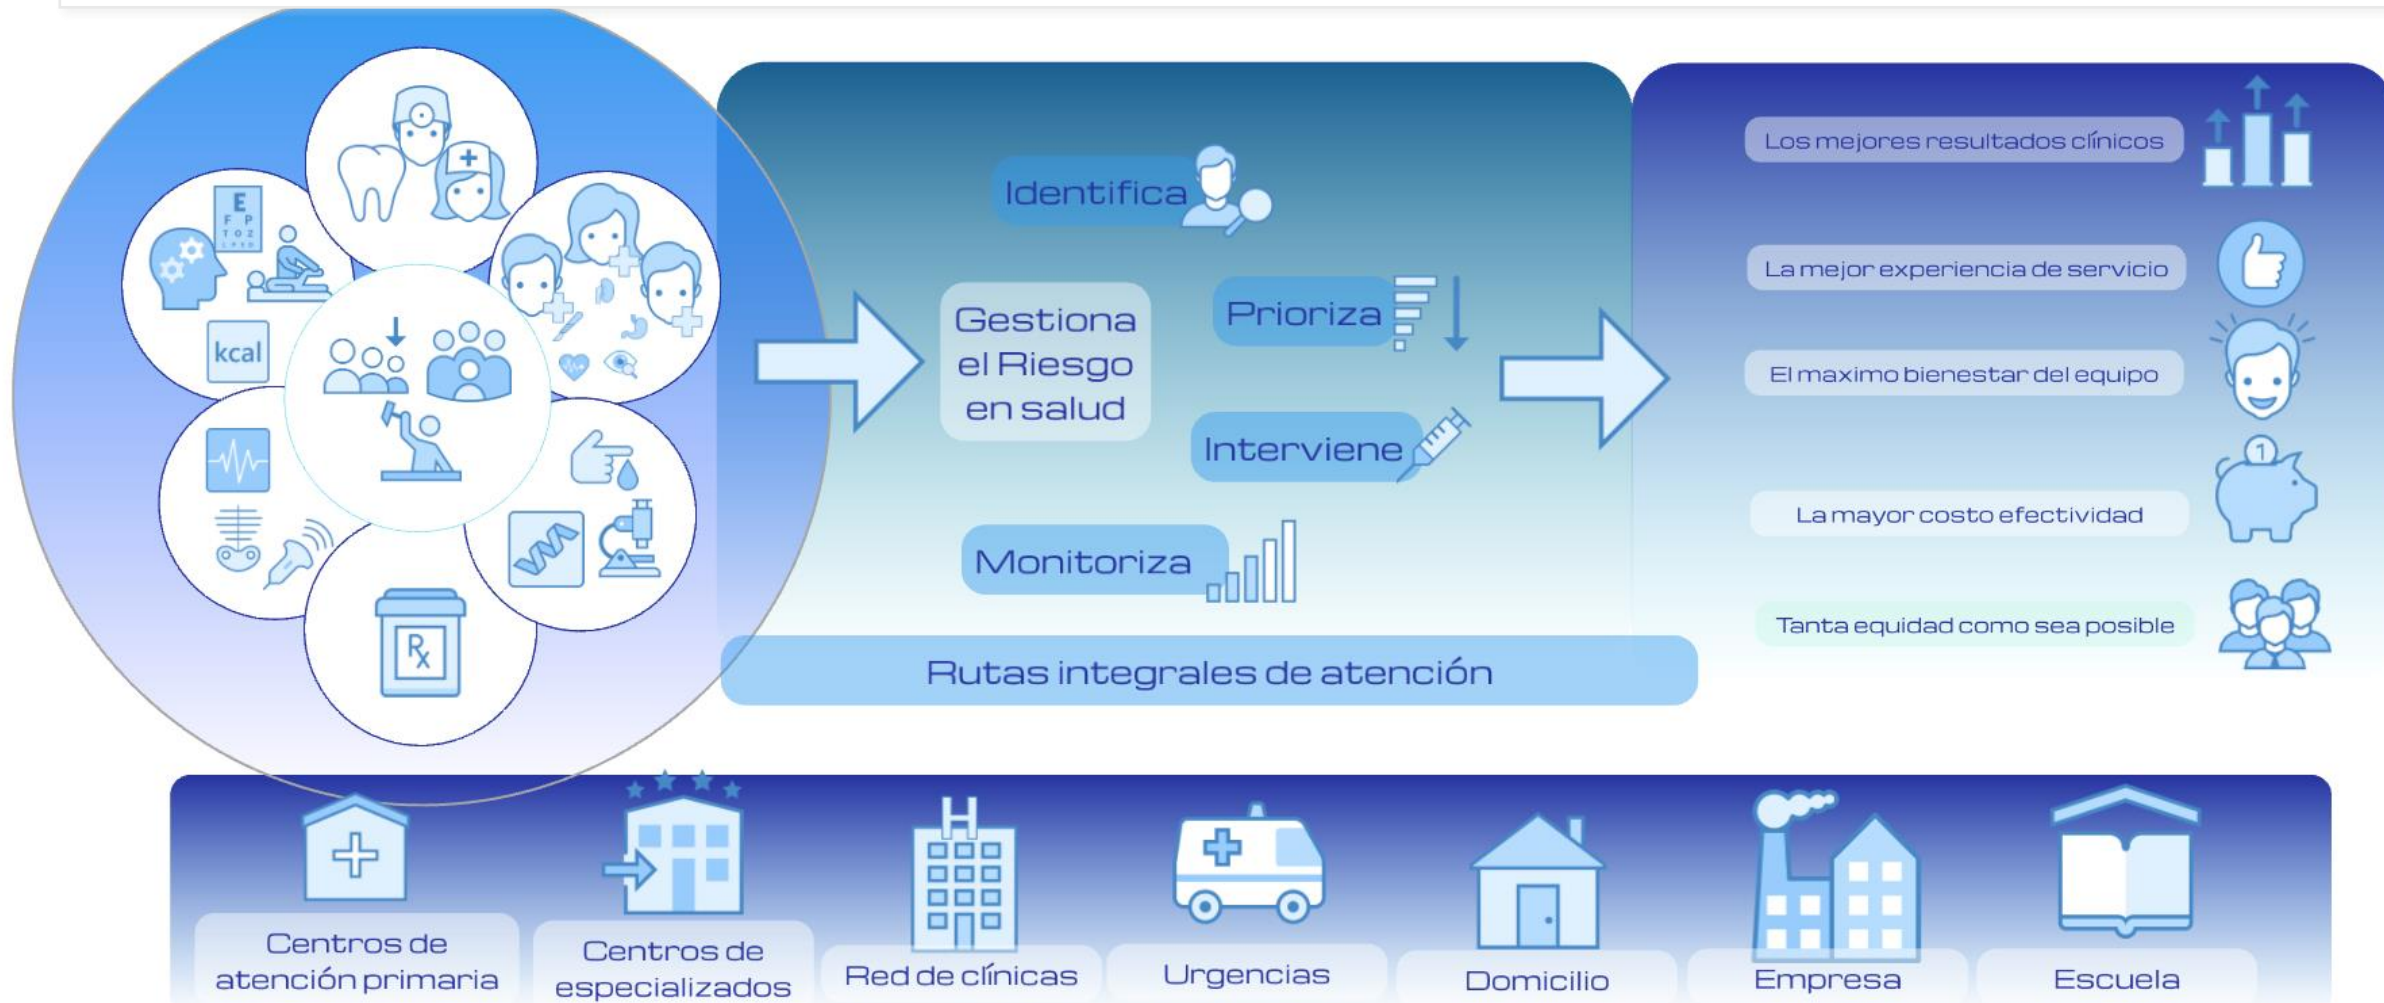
kcal

Identifica

Gestiona el Riesgo en salud

Prioriza

Interviene

Monitoriza

Rutas integrales de atención

Los mejores resultados clínicos

La mejor experiencia de servicio

El maximo bienestar del equipo

La mayor costo efectividad

Tanta equidad como sea posible

Centros de atención primaria

Centros de especializados

Red de clínicas

Urgencias

Domicilio

Empresa

Escuela